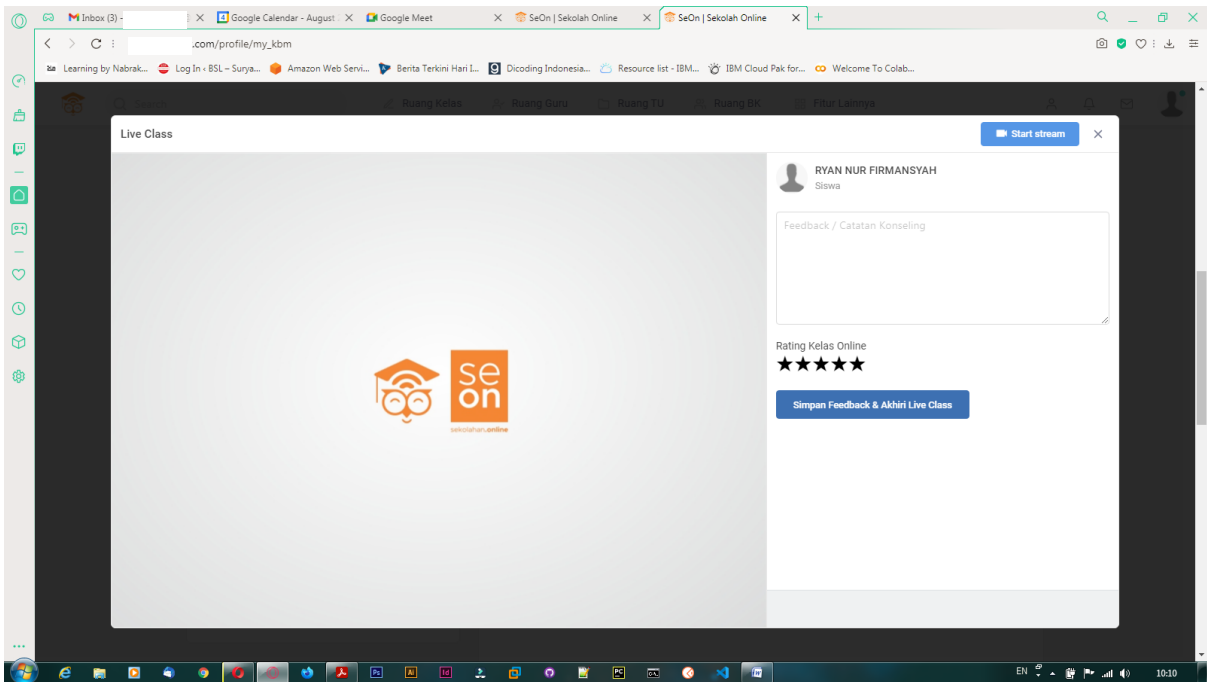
Inbox (3) - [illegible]
Google Calendar - August
Google Meet
SeOn | Sekolah Online
SeOn | Sekolah Online
.com/profile/my_kbm
Learning by Nabrak... Log In ‹ BSL – Surya... Amazon Web Servi... Berita Terkini Hari I... Dicoding Indonesia... Resource list - IBM... IBM Cloud Pak for... Welcome To Colab...
Search Ruang Kelas Ruang Guru Ruang TU Ruang BK Fitur Lainnya
Live Class
Start stream
se
on
sekolahan.online
RYAN NUR FIRMANSYAH
Siswa
Feedback / Catatan Konseling
Rating Kelas Online
★★★★★
Simpan Feedback & Akhiri Live Class
EN 10:10